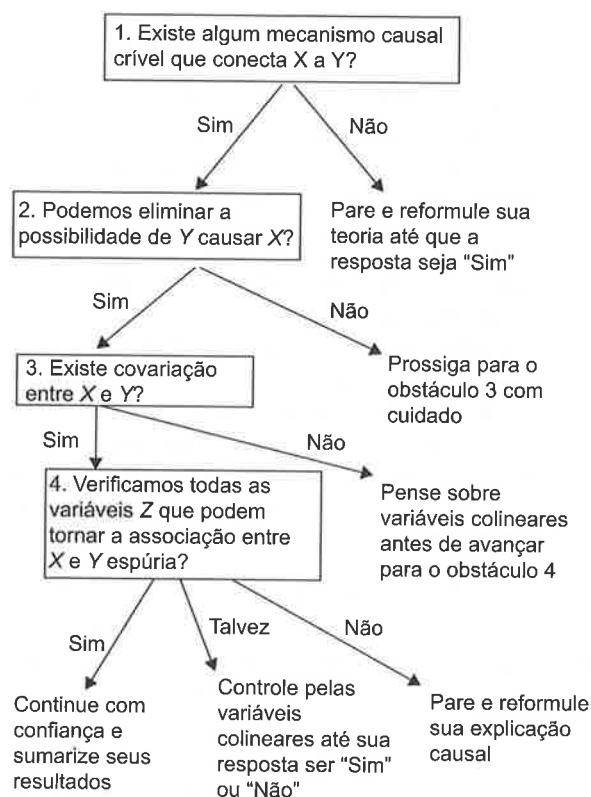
1. Existe algum mecanismo causal crível que conecta X a Y?

Sim

Não

2. Podemos eliminar a possibilidade de *Y* causar *X*?

Pare e reformule sua teoria até que a resposta seja "Sim"

Sim

Não

3. Existe covariação entre *X* e *Y*?

Prossiga para o obstáculo 3 com cuidado

Sim

Não

4. Verificamos todas as variáveis *Z* que podem tornar a associação entre *X* e *Y* espúria?

Pense sobre variáveis colineares antes de avançar para o obstáculo 4

Sim

Talvez

Não

Continue com confiança e sumarize seus resultados

Controle pelas variáveis colineares até sua resposta ser "Sim" ou "Não"

Pare e reformule sua explicação causal